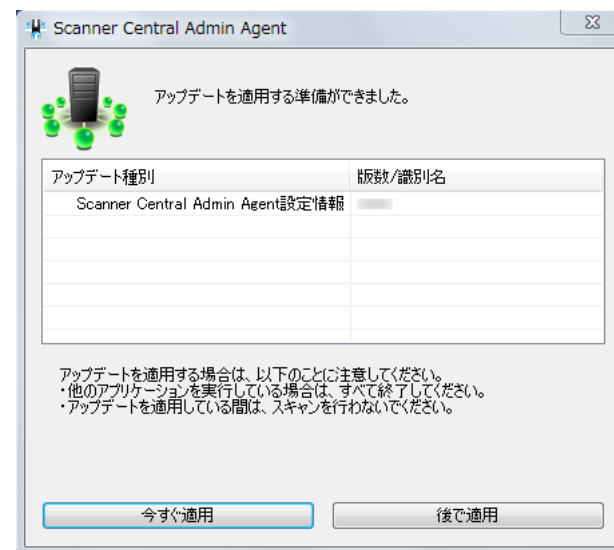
Scanner Central Admin Agent

アップデートを適用する準備ができました。

| アップデート種別 | 版数/識別名 |
|---|---|
| Scanner Central Admin Agent設定情報 | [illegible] |

アップデートを適用する場合は、以下のことに注意してください。
・他のアプリケーションを実行している場合は、すべて終了してください。
・アップデートを適用している間は、スキャンを行わないでください。

今すぐ適用

後で適用